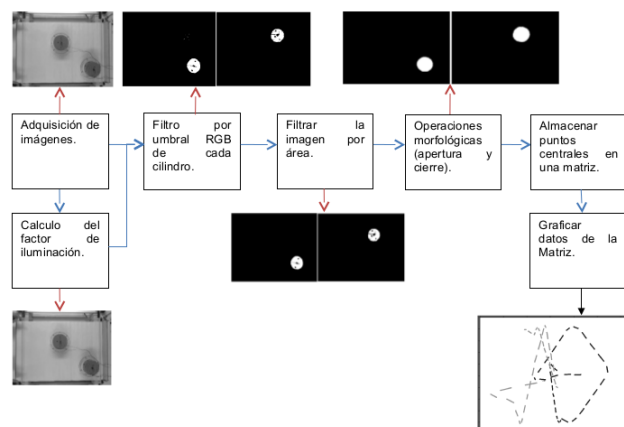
Adquisición de imágenes.

Calculo del factor de iluminación.

Filtro por umbral RGB de cada cilindro.

Filtrar la imagen por área.

Operaciones morfológicas (apertura y cierre).

Almacenar puntos centrales en una matriz.

Graficar datos de la Matriz.